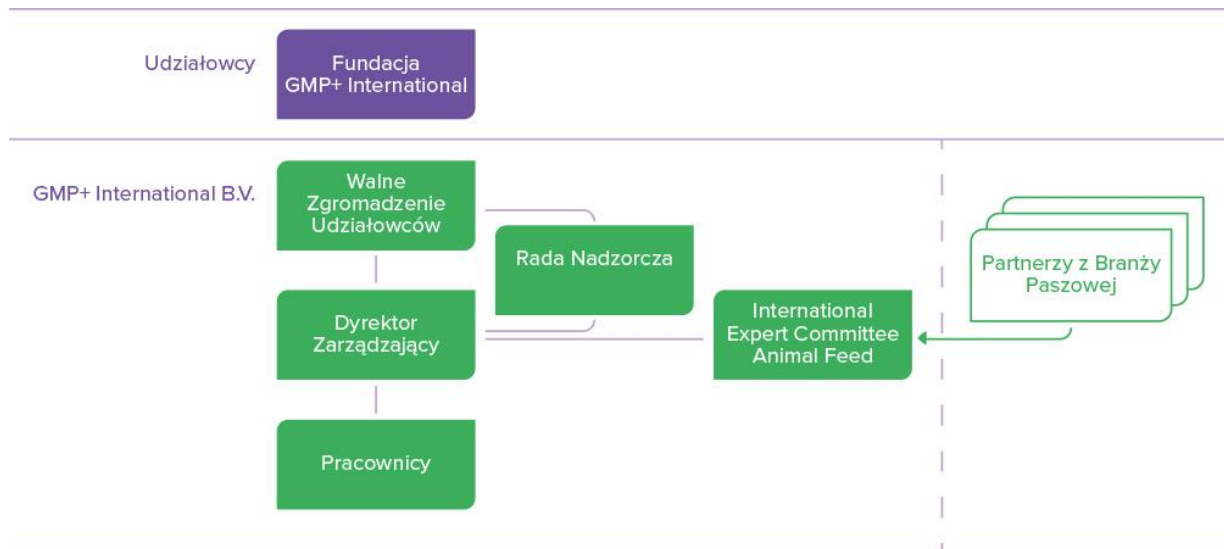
Udziałowcy

Fundacja GMP+ International

GMP+ International B.V.

Walne Zgromadzenie Udziałowców

Rada Nadzorcza

Dyrektor Zarządzający

International Expert Committee Animal Feed

Partnerzy z Branży Paszowej

Pracownicy